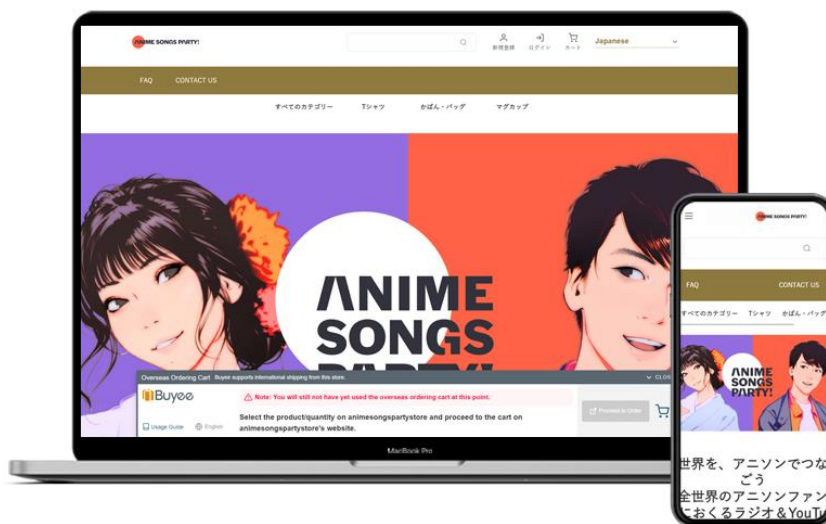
ANIME SONGS PARTY!

新規登録 ログイン カート Japanese

FAQ CONTACT US

すべてのカテゴリー Tシャツ かばん・バッグ マグカップ

ANIME SONGS PARTY!

Overseas Ordering Cart Buyee supports international shipping from this store. CLOSE

Buyee

Note: You will still not have yet used the overseas ordering cart at this point.

Select the product/quantity on animesongspartystore and proceed to the cart on animesongspartystore's website.

Proceed to Order

Usage Guide English

MacBook Pro

ANIME SONGS PARTY!

FAQ CONTACT US

すべてのカテゴリー Tシャツ かばん・バッグ

ANIME SONGS PARTY!

世界を、アニソンでつな
ごう
全世界のアニソンファン
におくるラジオ＆YouTu